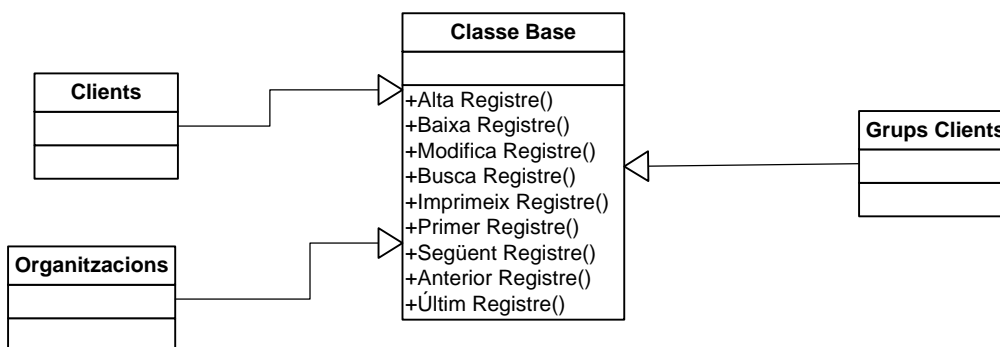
Classe Base

+Alta Registre()
+Baixa Registre()
+Modifica Registre()
+Busca Registre()
+Imprimeix Registre()
+Primer Registre()
+Següent Registre()
+Anterior Registre()
+Últim Registre()

Clients

Organitzacions

Grups Clients